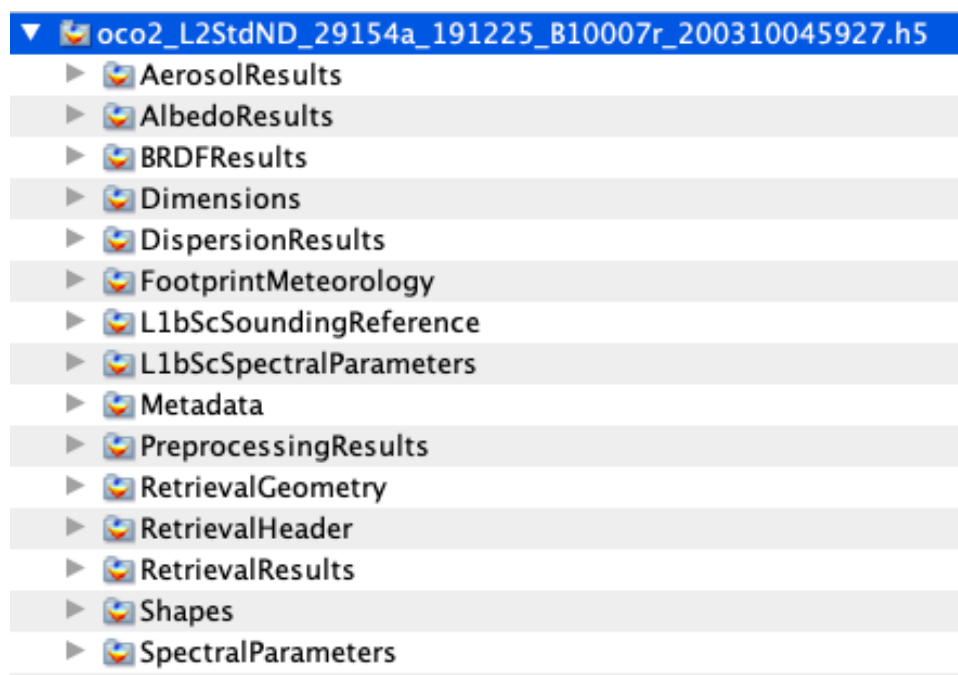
oco2_L2StdND_29154a_191225_B10007r_200310045927.h5
AerosolResults
AlbedoResults
BRDFResults
Dimensions
DispersionResults
FootprintMeteorology
L1bScSoundingReference
L1bScSpectralParameters
Metadata
PreprocessingResults
RetrievalGeometry
RetrievalHeader
RetrievalResults
Shapes
SpectralParameters